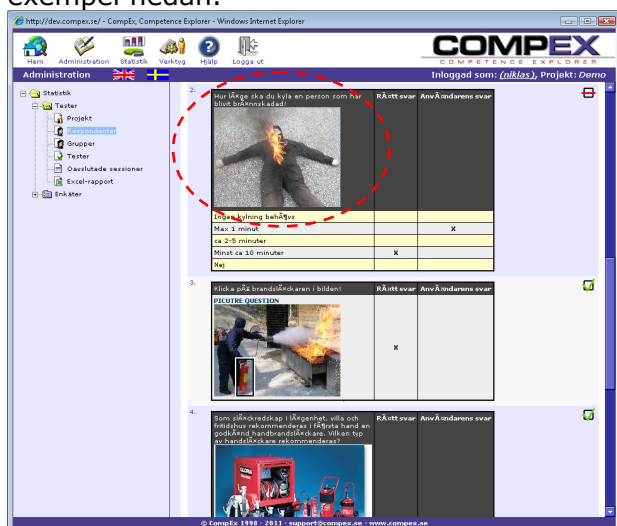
exempel nedan.

http://dev.compex.se/ - CompEx, Competence Explorer - Windows Internet Explorer

Hem Administration Statistik Verktyg Hjälp Logga ut

COMPEX
COMPETENCE EXPLORER

Administration

Inloggad som: (niklas), Projekt: Demo

Statistik
Tester
Projekt
Respondenter
Grupper
Tester
Oavslutade sessioner
Excel-rapport
Enkäter

2.

Hur lÃ¤nge ska du kyla en person som har blivit brÃ¤nnskadad!

RÃ¤tt svar | AnvÃ¤ndarens svar

| | RÃ¤tt svar | AnvÃ¤ndarens svar |
|---|---|---|
| Ingen kylning behÃ¶vs | | |
| Max 1 minut | | x |
| ca 2-5 minuter | | |
| Minst ca 10 minuter | x | |
| Nej | | |

3.

Klicka pÃ¥ brandslÃ¤ckaren i bilden!

RÃ¤tt svar | AnvÃ¤ndarens svar

PICUTRE QUESTION

x

4.

Som slÃ¤ckredskap i lÃ¤genhet, villa och fritidshus rekommenderas i fÃ¶rsta hand en godkÃ¤nd handbrandslÃ¤ckare. Vilken typ av handslÃ¤ckare rekommenderas?

RÃ¤tt svar | AnvÃ¤ndarens svar

© CompEx 1998 - 2011 · support@compex.se · www.compex.se